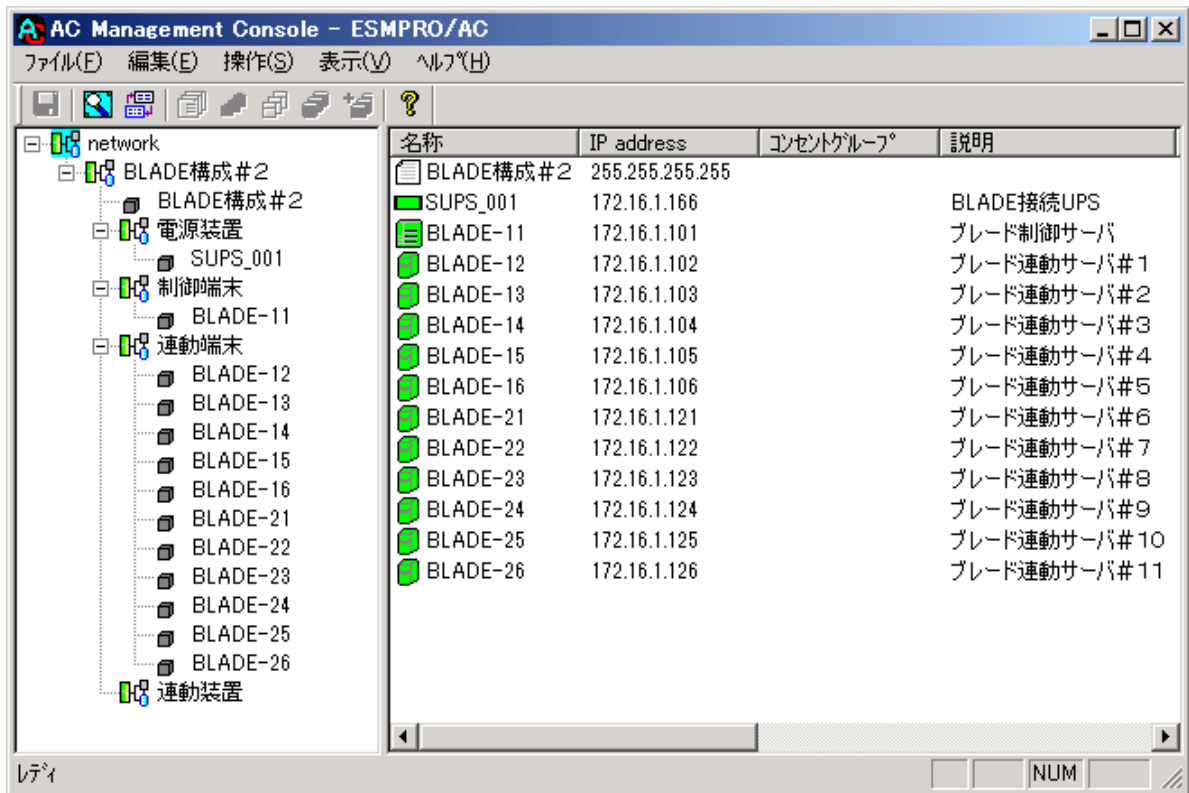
AC Management Console - ESMPRO/AC

ファイル(F) 編集(E) 操作(S) 表示(V) ヘルプ(H)

network
BLADE構成＃2
BLADE構成＃2
電源装置
SUPS_001
制御端末
BLADE-11
連動端末
BLADE-12
BLADE-13
BLADE-14
BLADE-15
BLADE-16
BLADE-21
BLADE-22
BLADE-23
BLADE-24
BLADE-25
BLADE-26
連動装置

| 名称 | IP address | コンセントグループ | 説明 |
|---|---|---|---|
| BLADE構成＃2 | 255.255.255.255 | | |
| SUPS_001 | 172.16.1.166 | | BLADE接続UPS |
| BLADE-11 | 172.16.1.101 | | ブレード制御サーバ |
| BLADE-12 | 172.16.1.102 | | ブレード連動サーバ＃1 |
| BLADE-13 | 172.16.1.103 | | ブレード連動サーバ＃2 |
| BLADE-14 | 172.16.1.104 | | ブレード連動サーバ＃3 |
| BLADE-15 | 172.16.1.105 | | ブレード連動サーバ＃4 |
| BLADE-16 | 172.16.1.106 | | ブレード連動サーバ＃5 |
| BLADE-21 | 172.16.1.121 | | ブレード連動サーバ＃6 |
| BLADE-22 | 172.16.1.122 | | ブレード連動サーバ＃7 |
| BLADE-23 | 172.16.1.123 | | ブレード連動サーバ＃8 |
| BLADE-24 | 172.16.1.124 | | ブレード連動サーバ＃9 |
| BLADE-25 | 172.16.1.125 | | ブレード連動サーバ＃10 |
| BLADE-26 | 172.16.1.126 | | ブレード連動サーバ＃11 |

レディ
NUM